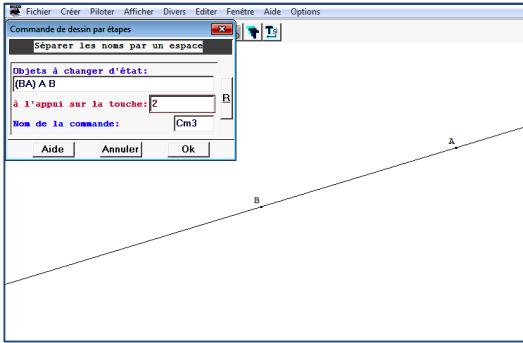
Fichier Créer Piloter Afficher Divers Editer Fenêtre Aide Options

Commande de dessin par étapes

Séparer les noms par un espace

Objets à changer d'état:
(BA) A B

à l'appui sur la touche: 2

R

Nom de la commande: Cm3

Aide Annuler Ok

A

B